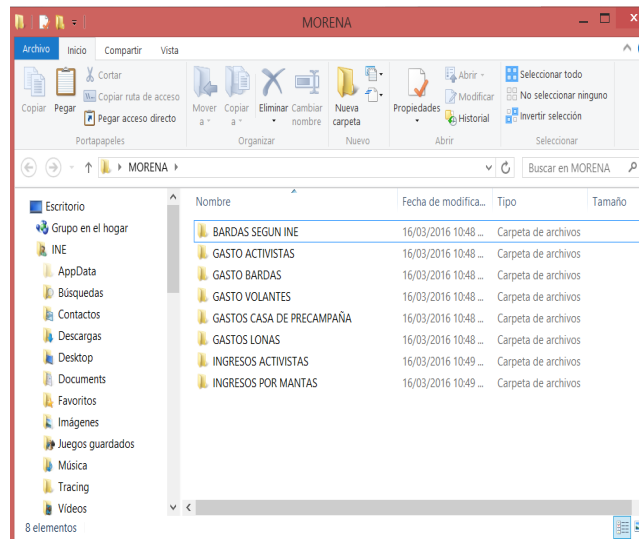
MORENA

Archivo Inicio Compartir Vista

Copiar Pegar
Cortar
Copiar ruta de acceso
Pegar acceso directo
Portapapeles

Mover a
Copiar a
Eliminar
Cambiar nombre
Organizar

Nueva carpeta
Nuevo

Propiedades
Abrir
Modificar
Historial
Abrir

Seleccionar todo
No seleccionar ninguno
Invertir selección
Seleccionar

MORENA

Buscar en MORENA

Escritorio
Grupo en el hogar
INE
AppData
Búsquedas
Contactos
Descargas
Desktop
Documents
Favoritos
Imágenes
Juegos guardados
Música
Tracing
Vídeos

| Nombre | Fecha de modifica... | Tipo | Tamaño |
|---|---|---|---|
| BARDAS SEGUN INE | 16/03/2016 10:48 ... | Carpeta de archivos | |
| GASTO ACTIVISTAS | 16/03/2016 10:48 ... | Carpeta de archivos | |
| GASTO BARDAS | 16/03/2016 10:48 ... | Carpeta de archivos | |
| GASTO VOLANTES | 16/03/2016 10:48 ... | Carpeta de archivos | |
| GASTOS CASA DE PRECAMPAÑA | 16/03/2016 10:48 ... | Carpeta de archivos | |
| GASTOS LONAS | 16/03/2016 10:48 ... | Carpeta de archivos | |
| INGRESOS ACTIVISTAS | 16/03/2016 10:49 ... | Carpeta de archivos | |
| INGRESOS POR MANTAS | 16/03/2016 10:49 ... | Carpeta de archivos | |

8 elementos